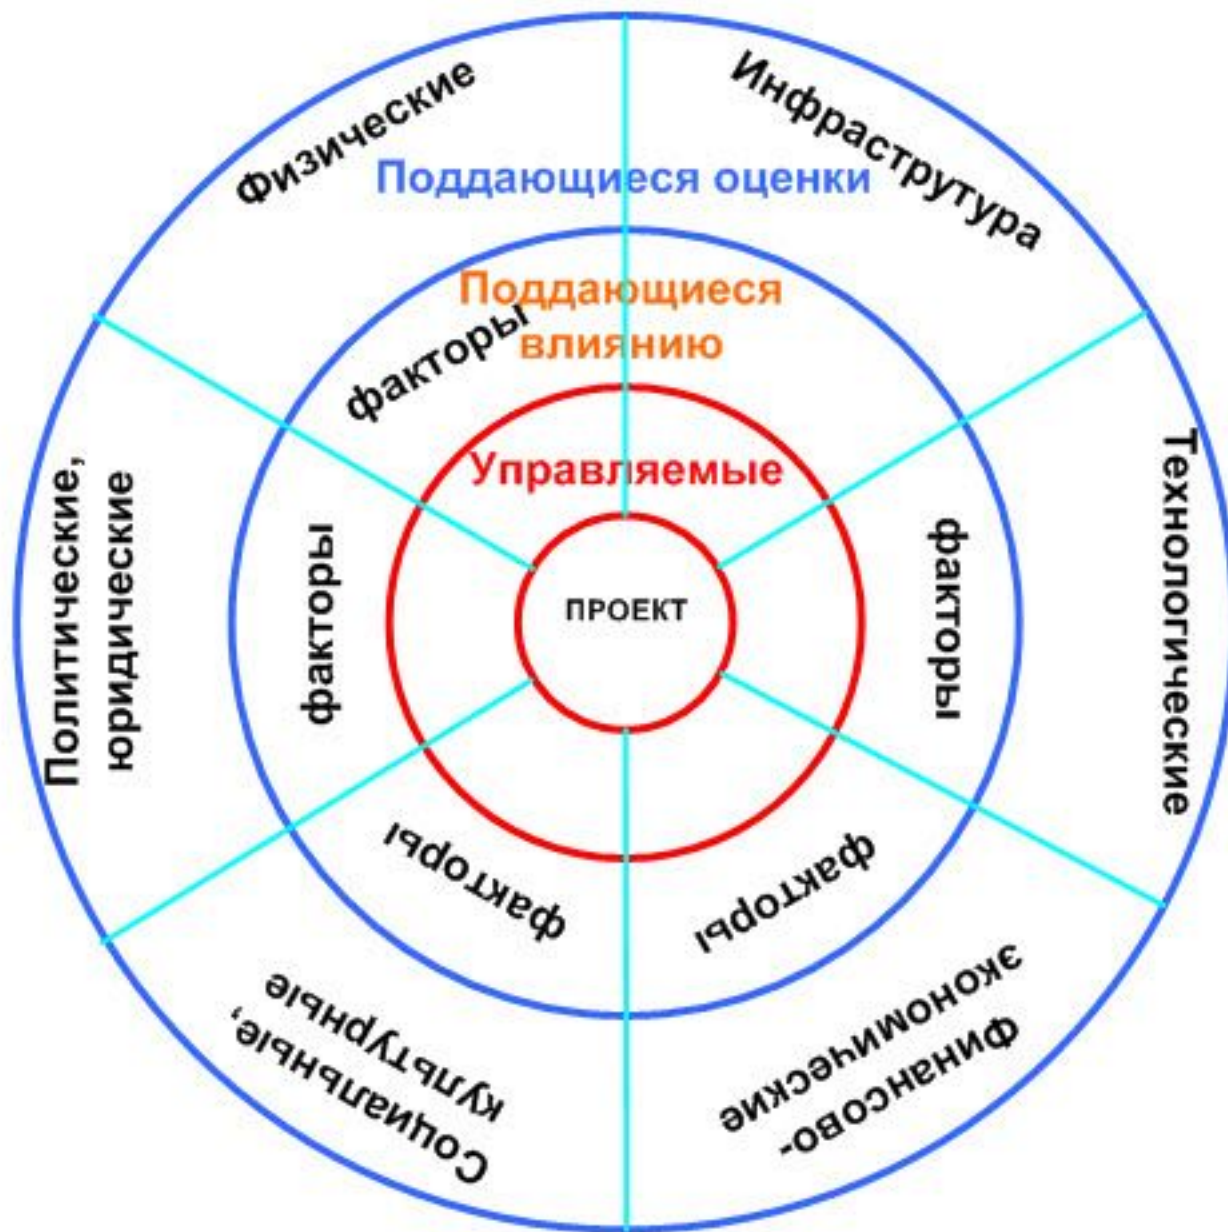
Физические
Поддающиеся оценки
Инфраструтура
Поддающиеся влиянию
факторы
Управляемые
ПРОЕКТ
Политические, юридические
факторы
факторы
Технологические
факторы
факторы
Социальные, культурные
Финансово-экономические